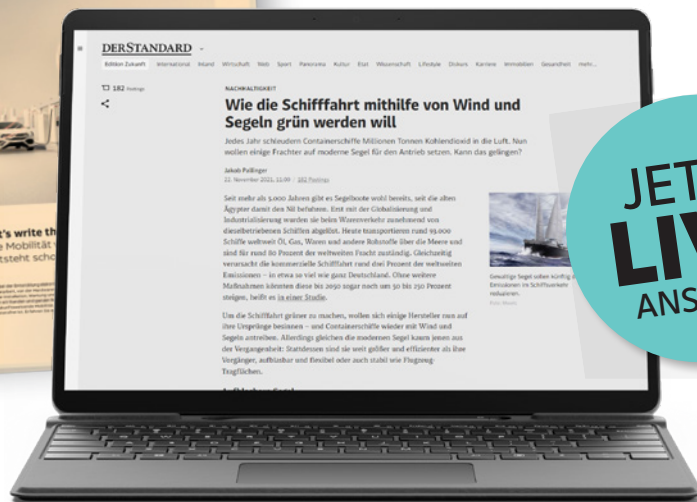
DERSTANDARD

Edition Zukunft International Inland Wirtschaft Web Sport Panorama Kultur Etat Wissenschaft Lifestyle Diskurs Karriere Immobilien Gesundheit mehr...

182 Postings

NACHHALTIGKEIT

Wie die Schifffahrt mithilfe von Wind und Segeln grün werden will

Jedes Jahr schleudern Containerschiffe Millionen Tonnen Kohlendioxid in die Luft. Nun wollen einige Frachter auf moderne Segel für den Antrieb setzen. Kann das gelingen?

Jakob Pallinger
22. November 2021, 11:09 / 182 Postings

Seit mehr als 5.000 Jahren gibt es Segelboote wohl bereits, seit die alten Ägypter damit den Nil befahren. Erst mit der Globalisierung und Industrialisierung wurden sie beim Warenverkehr zunehmend von dieselbetriebenen Schiffen abgelöst. Heute transportieren rund 55.000 Schiffe weltweit Öl, Gas, Waren und andere Rohstoffe über die Meere und sind für rund 80 Prozent der weltweiten Fracht zuständig. Gleichzeitig verursacht die kommerzielle Schifffahrt rund drei Prozent der weltweiten Emissionen – in etwa so viel wie ganz Deutschland. Ohne weitere Maßnahmen könnten diese bis 2050 sogar noch um 50 bis 250 Prozent steigen, heißt es in einer Studie.

Um die Schifffahrt grüner zu machen, wollen sich einige Hersteller nun auf ihre Ursprünge besinnen – und Containerschiffe wieder mit Wind und Segeln antreiben. Allerdings gleichen die modernen Segel kaum jenen aus der Vergangenheit: Stattdessen sind sie weit größer und effizienter als ihre Vorgänger, aufblasbar und flexibel oder auch stabil wie Flugzeug-Tragflächen.

Gewaltige Segel sollen künftig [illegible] Emissionen im Schiffsverkehr reduzieren.

t's write th
e Mobilität
tsteht scho

JET
LIV
ANS